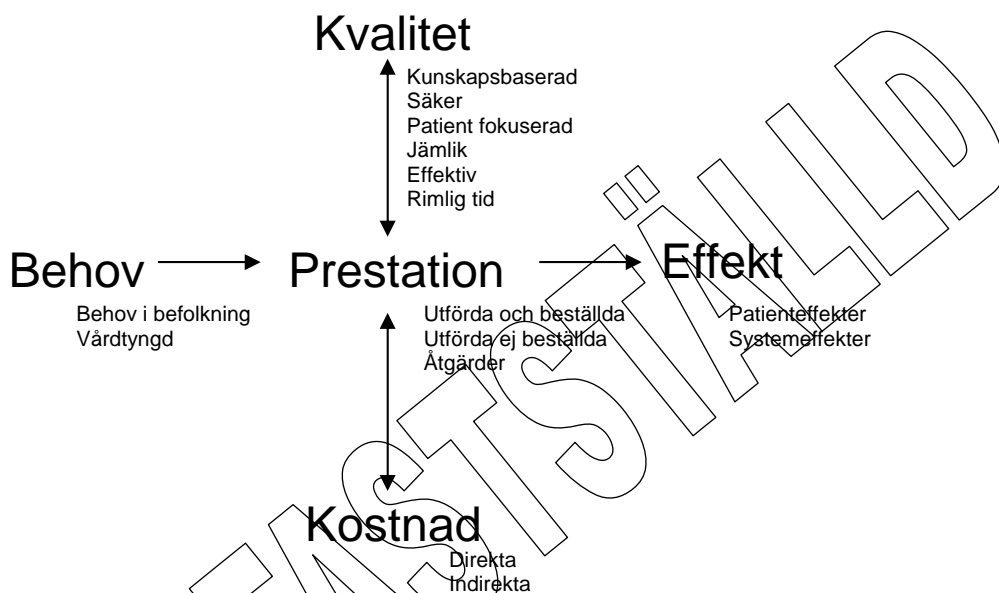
Kvalitet

Kunskapsbaserad
Säker
Patient fokuserad
Jämlik
Effektiv
Rimlig tid

Behov

Behov i befolkning
Vårdtyngd

Prestation

Utförda och beställda
Utförda ej beställda
Åtgärder

Effekt

Patienteffekter
Systemeffekter

Kostnad

Direkta
Indirekta

FASTSTÄLLD